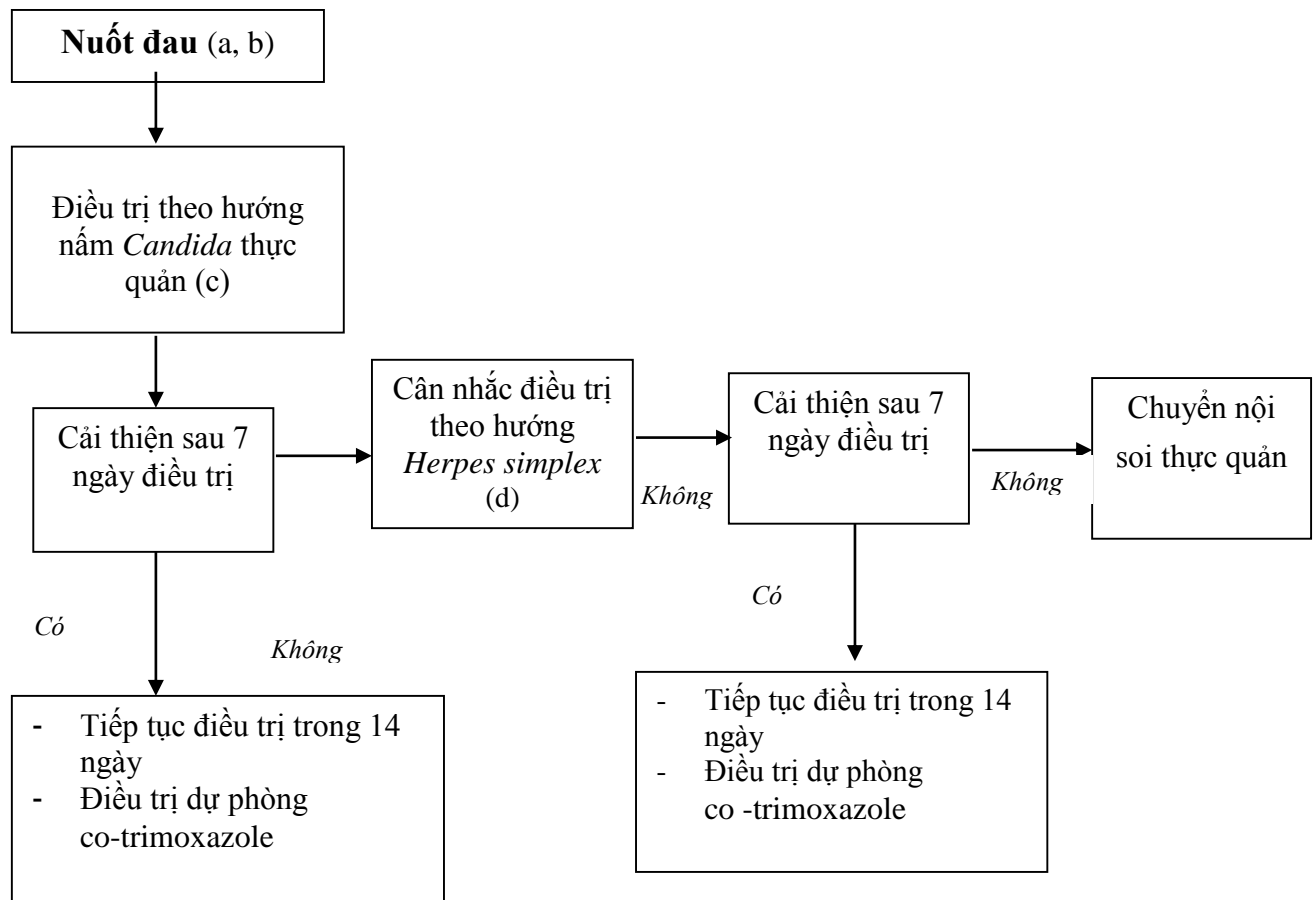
**Nuốt đau** (a, b)

Điều trị theo hướng nấm *Candida* thực quản (c)

Cải thiện sau 7 ngày điều trị

Cân nhắc điều trị theo hướng *Herpes simplex* (d)

*Không*

Cải thiện sau 7 ngày điều trị

*Không*

Chuyển nội soi thực quản

*Có*

*Không*

- Tiếp tục điều trị trong 14 ngày
- Điều trị dự phòng co-trimoxazole

*Có*

- Tiếp tục điều trị trong 14 ngày
- Điều trị dự phòng co -trimoxazole